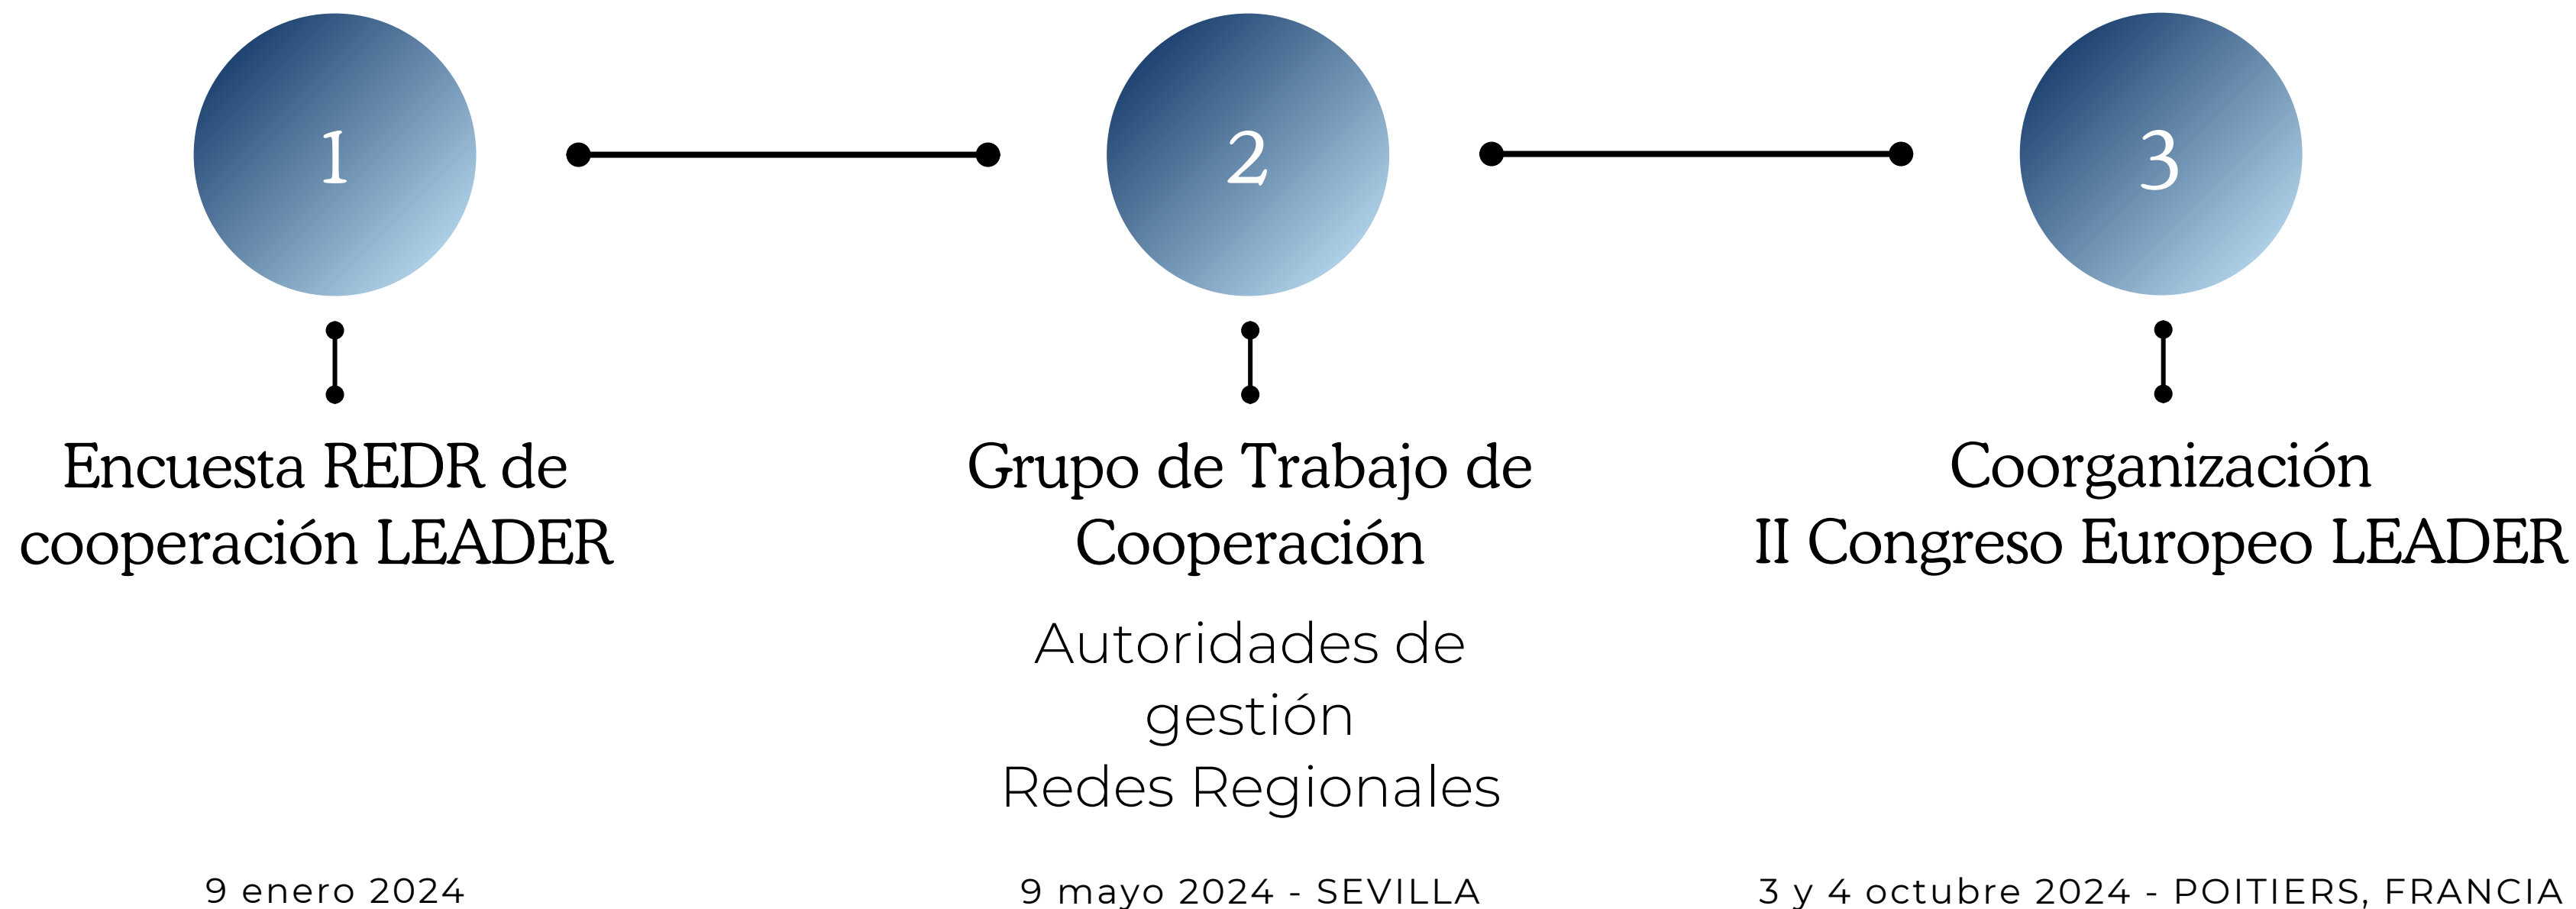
1

Encuesta REDR de cooperación LEADER

9 enero 2024

2

Grupo de Trabajo de Cooperación

Autoridades de gestión
Redes Regionales

9 mayo 2024 - SEVILLA

3

Coorganización
II Congreso Europeo LEADER

3 y 4 octubre 2024 - POITIERS, FRANCIA